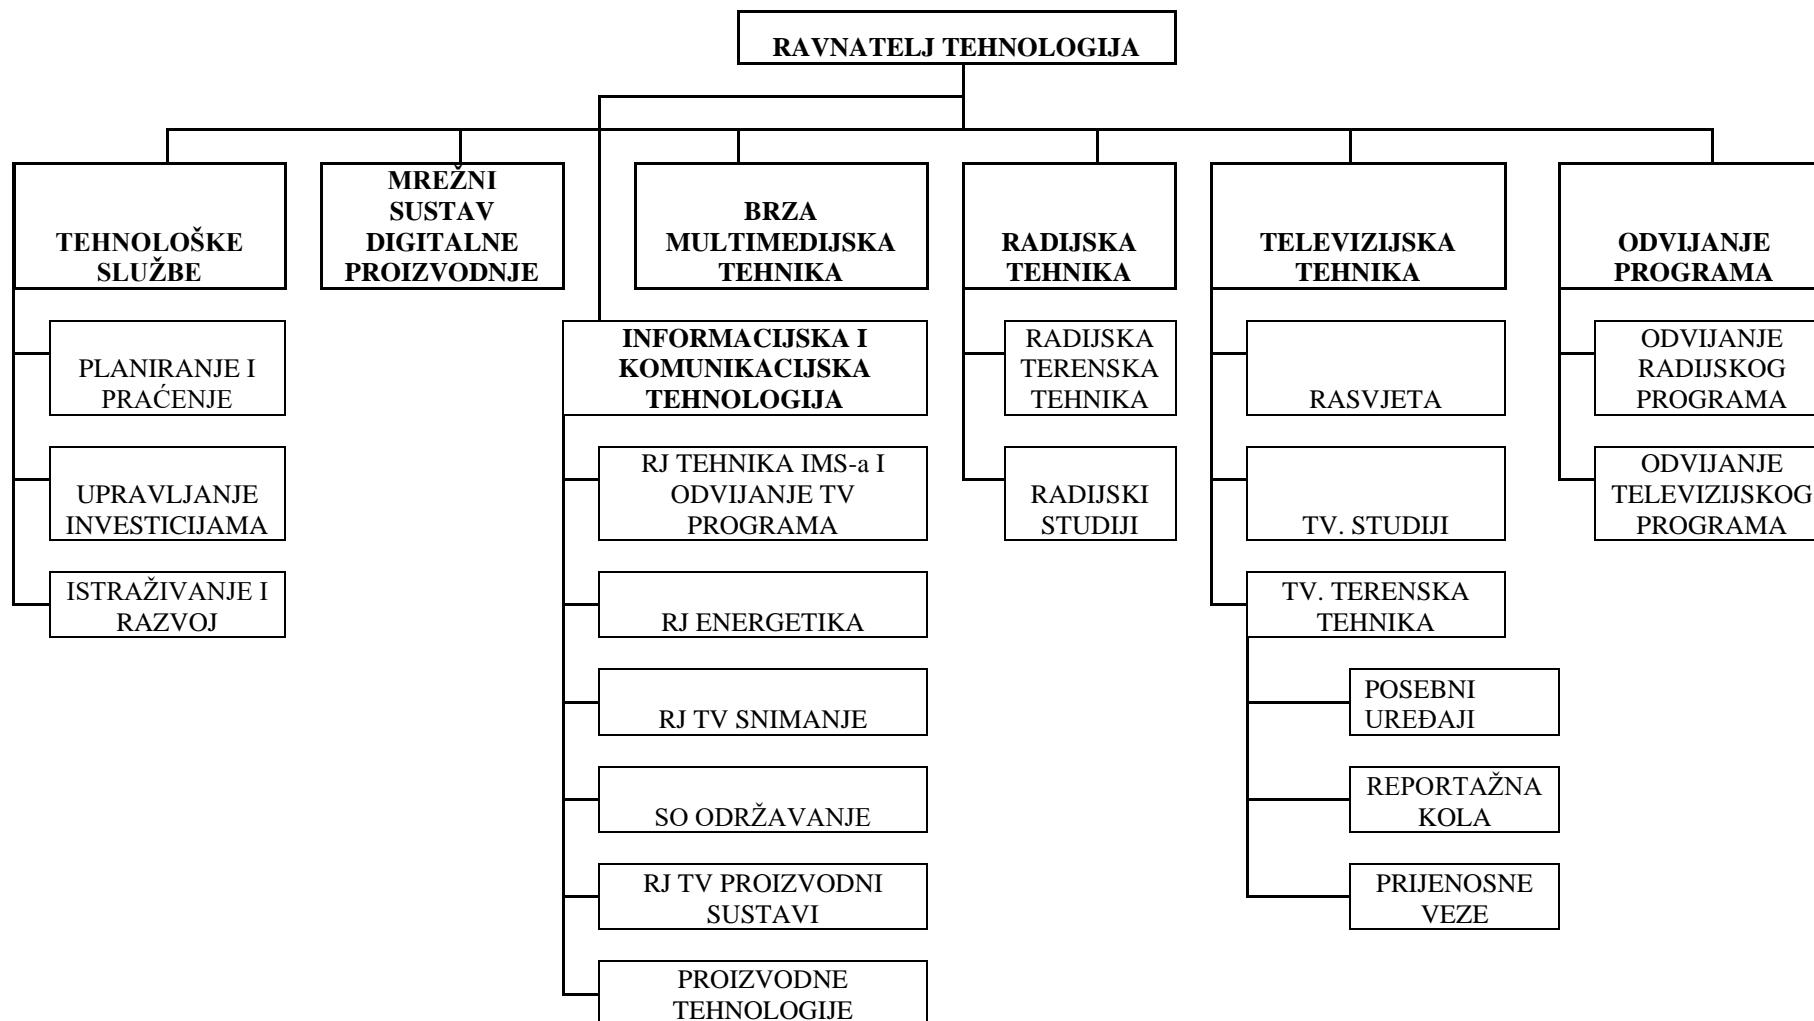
RAVNATELJ TEHNOLOGIJA

TEHNOLOŠKE SLUŽBE

PLANIRANJE I PRAĆENJE

UPRAVLJANJE INVESTICIJAMA

ISTRAŽIVANJE I RAZVOJ

MREŽNI SUSTAV DIGITALNE PROIZVODNJE

BRZA MULTIMEDIJSKA TEHNIKA

INFORMACIJSKA I KOMUNIKACIJSKA TEHNOLOGIJA

RJ TEHNIKA IMS-a I ODVIJANJE TV PROGRAMA

RJ ENERGETIKA

RJ TV SNIMANJE

SO ODRŽAVANJE

RJ TV PROIZVODNI SUSTAVI

PROIZVODNE TEHNOLOGIJE

RADIJSKA TEHNIKA

RADIJSKA TERENSKA TEHNIKA

RADIJSKI STUDIJI

TELEVIZIJSKA TEHNIKA

RASVJETA

TV. STUDIJI

TV. TERENSKA TEHNIKA

POSEBNI UREĐAJI

REPORTAŽNA KOLA

PRIJENOSNE VEZE

ODVIJANJE PROGRAMA

ODVIJANJE RADIJSKOG PROGRAMA

ODVIJANJE TELEVIZIJSKOG PROGRAMA